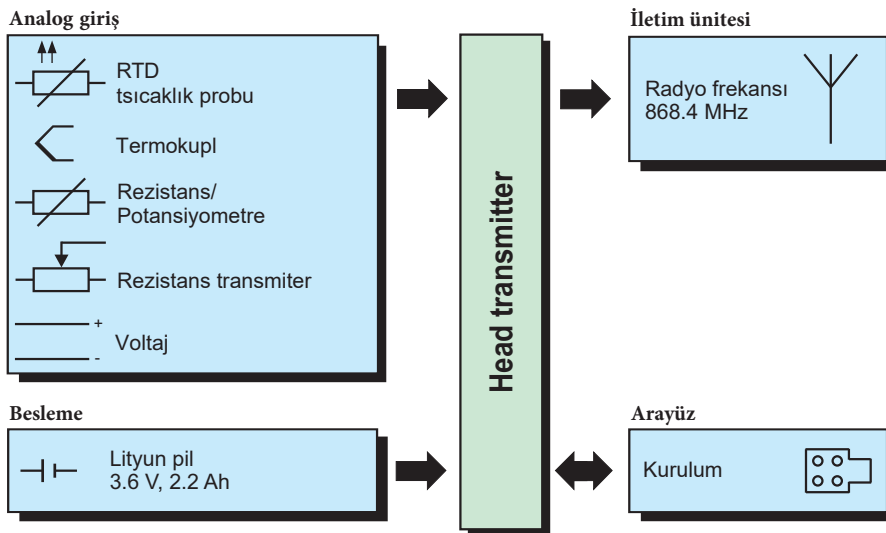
Analog giriş

RTD
tsıcaklık probu

Termokupl

Rezistans/
Potansiyometre

Rezistans transmiter

+
-
Voltaj

Head transmitter

İletim ünitesi

Radyo frekansı
868.4 MHz

Besleme

Lityun pil
3.6 V, 2.2 Ah

Arayüz

Kurulum